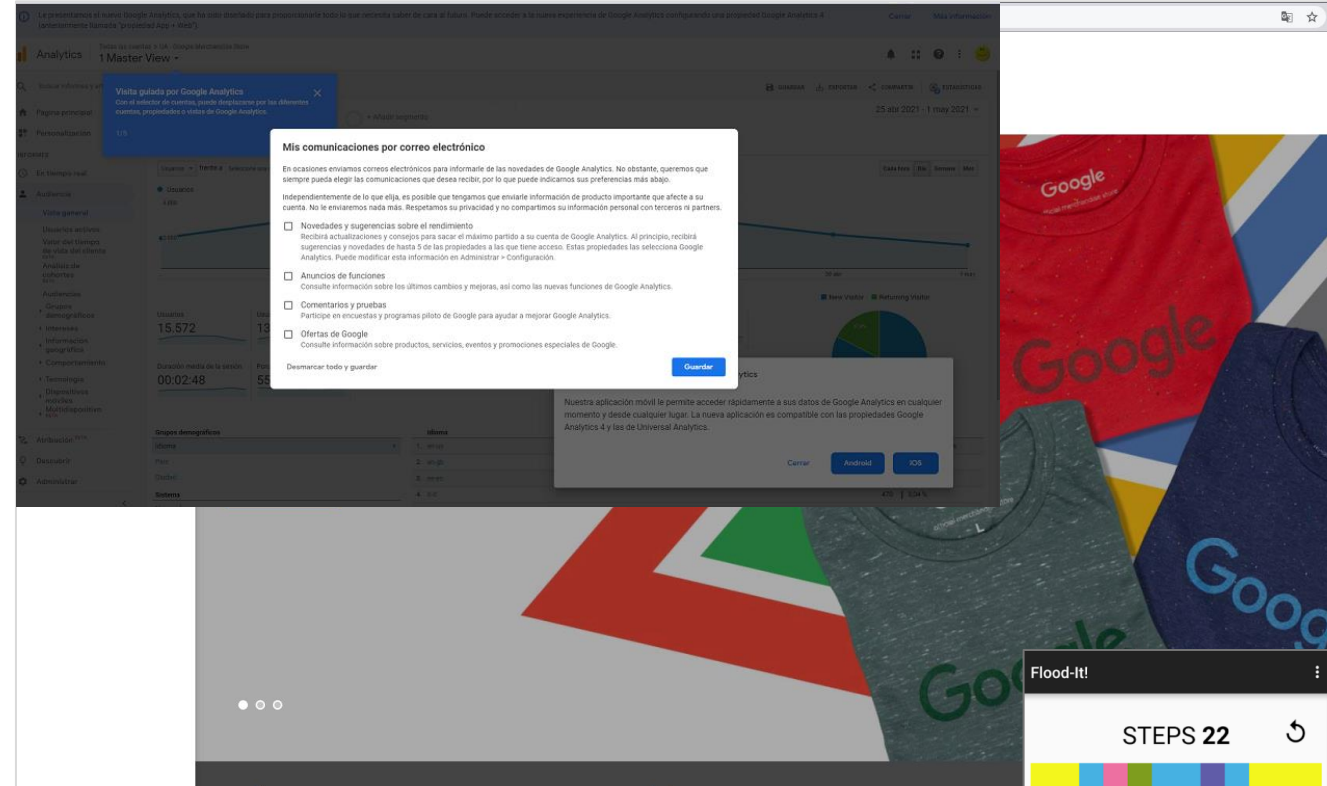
Le presentamos el nuevo Google Analytics, que ha sido diseñado para proporcionarle todo lo que necesita saber de cara al futuro. Puede acceder a la nueva experiencia de Google Analytics configurando una propiedad Google Analytics 4 (anteriormente llamada "propiedad App + Web"). Cerrar Más información

Analytics Todas las cuentas > UA - Google Merchandise Store 1 Master View

Visita guiada por Google Analytics
Con el selector de cuentas, puede desplazarse por las diferentes cuentas, propiedades o vistas de Google Analytics.
1/5

Página principal
Personalización
INFORMES
En tiempo real
Audiencia
Visión general
Usuarios activos
Valor del tiempo de vida del cliente
Análisis de cohortes
Audiencias
Grupos demográficos
Intereses
Información geográfica
Comportamiento
Tecnología
Dispositivos móviles
Multiplataforma
Atribución
Descubrir
Administrar

+ Añadir segmento
GUARDAR EXPORTAR COMPARTIR ESTADÍSTICAS
25 abr 2021 - 1 may 2021

Usuarios frente a
Usuarios
Día Semana Mes

Usuarios
15.572
13
Duración media de la sesión
00:02:48
55

New Visitor Returning Visitor

Grupos demográficos
Idioma
País
Ciudad
Sistema

Idioma
1. en-us
2. en-gb
3. es-es
4.

Mis comunicaciones por correo electrónico

En ocasiones enviamos correos electrónicos para informarle de las novedades de Google Analytics. No obstante, queremos que siempre pueda elegir las comunicaciones que desea recibir, por lo que puede indicarnos sus preferencias más abajo.

Independientemente de lo que elija, es posible que tengamos que enviarle información de producto importante que afecte a su cuenta. No le enviaremos nada más. Respetamos su privacidad y no compartimos su información personal con terceros ni partners.

Novedades y sugerencias sobre el rendimiento
Recibirá actualizaciones y consejos para sacar el máximo partido a su cuenta de Google Analytics. Al principio, recibirá sugerencias y novedades de hasta 5 de las propiedades a las que tiene acceso. Estas propiedades las selecciona Google Analytics. Puede modificar esta información en Administrar > Configuración.

Anuncios de funciones
Consulte información sobre los últimos cambios y mejoras, así como las nuevas funciones de Google Analytics.

Comentarios y pruebas
Participe en encuestas y programas piloto de Google para ayudar a mejorar Google Analytics.

Ofertas de Google
Consulte información sobre productos, servicios, eventos y promociones especiales de Google.

Desmarcar todo y guardar Guardar

ytics
Nuestra aplicación móvil le permite acceder rápidamente a sus datos de Google Analytics en cualquier momento y desde cualquier lugar. La nueva aplicación es compatible con las propiedades Google Analytics 4 y las de Universal Analytics.
Cerrar Android iOS

Google
Google
Google
Google
Goog

Flood-It!
STEPS 22